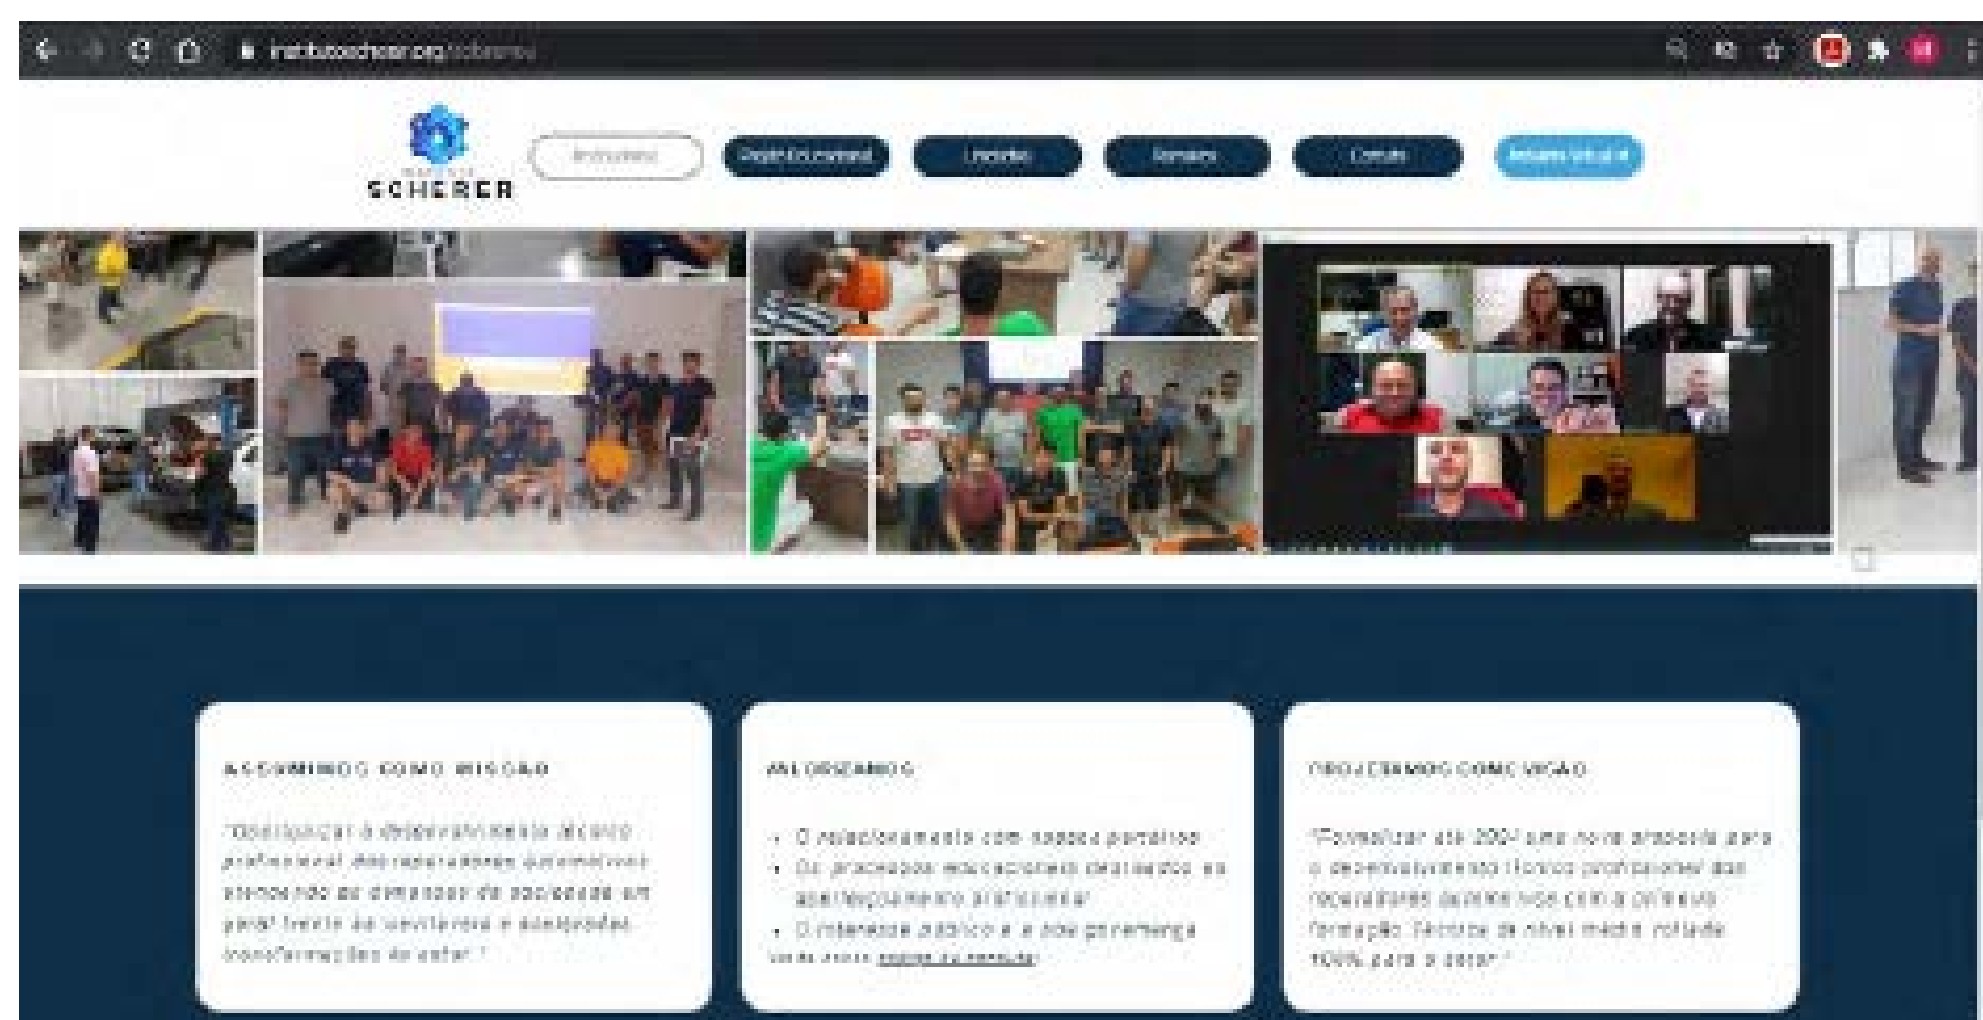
institutoscherer.org/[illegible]

SCHERER

Instituto

Projeto Educacional

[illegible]

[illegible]

Contato

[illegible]

ASSUMIMOS COMO MISSÃO

"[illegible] o desenvolvimento técnico profissional dos reparadores automotivos atendendo as demandas da sociedade em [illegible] frente às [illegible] e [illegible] transformações do setor."

VALORIZAMOS

• O relacionamento com nossos parceiros
• Os processos educacionais destinados ao aperfeiçoamento profissional
• O interesse público e a boa governança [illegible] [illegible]

PROJETAMOS COMO VISÃO

"Formalizar até 202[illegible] uma nova proposta para o desenvolvimento técnico profissional dos reparadores automotivos com a primeira formação Técnica de nível médio voltada 100% para o setor."